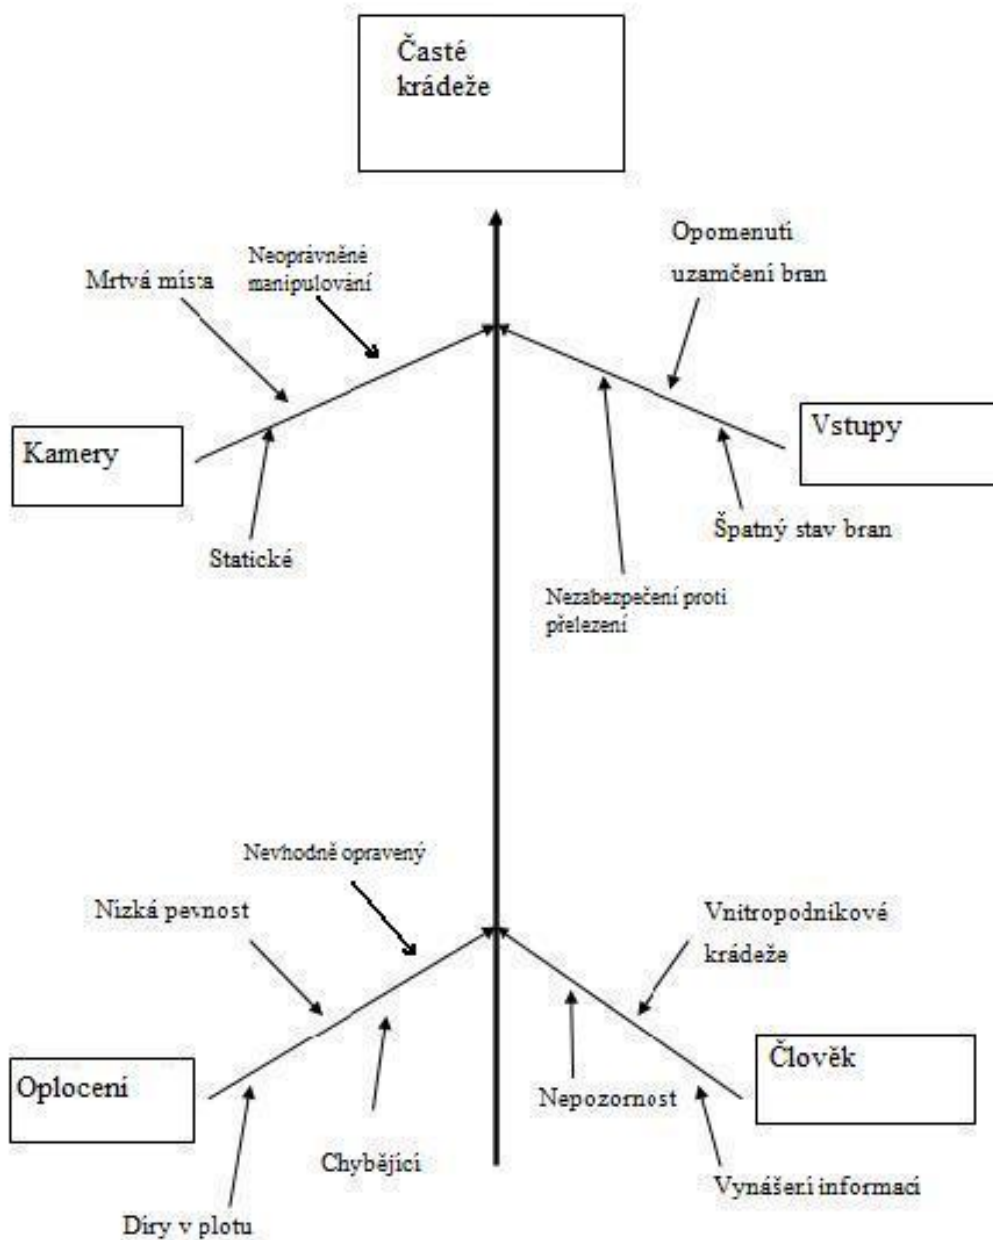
Časté krádeže

Neoprávněné manipulování

Mrtvá místa

Opomenutí uzamčení bran

Kamery

Vstupy

Statické

Špatný stav bran

Nezabezpečení proti přelezení

Nevhodně opravený

Nízká pevnost

Vnitropodnikové krádeže

Oplocení

Člověk

Nepozornost

Chybějící

Vynášení informací

Díry v plotu